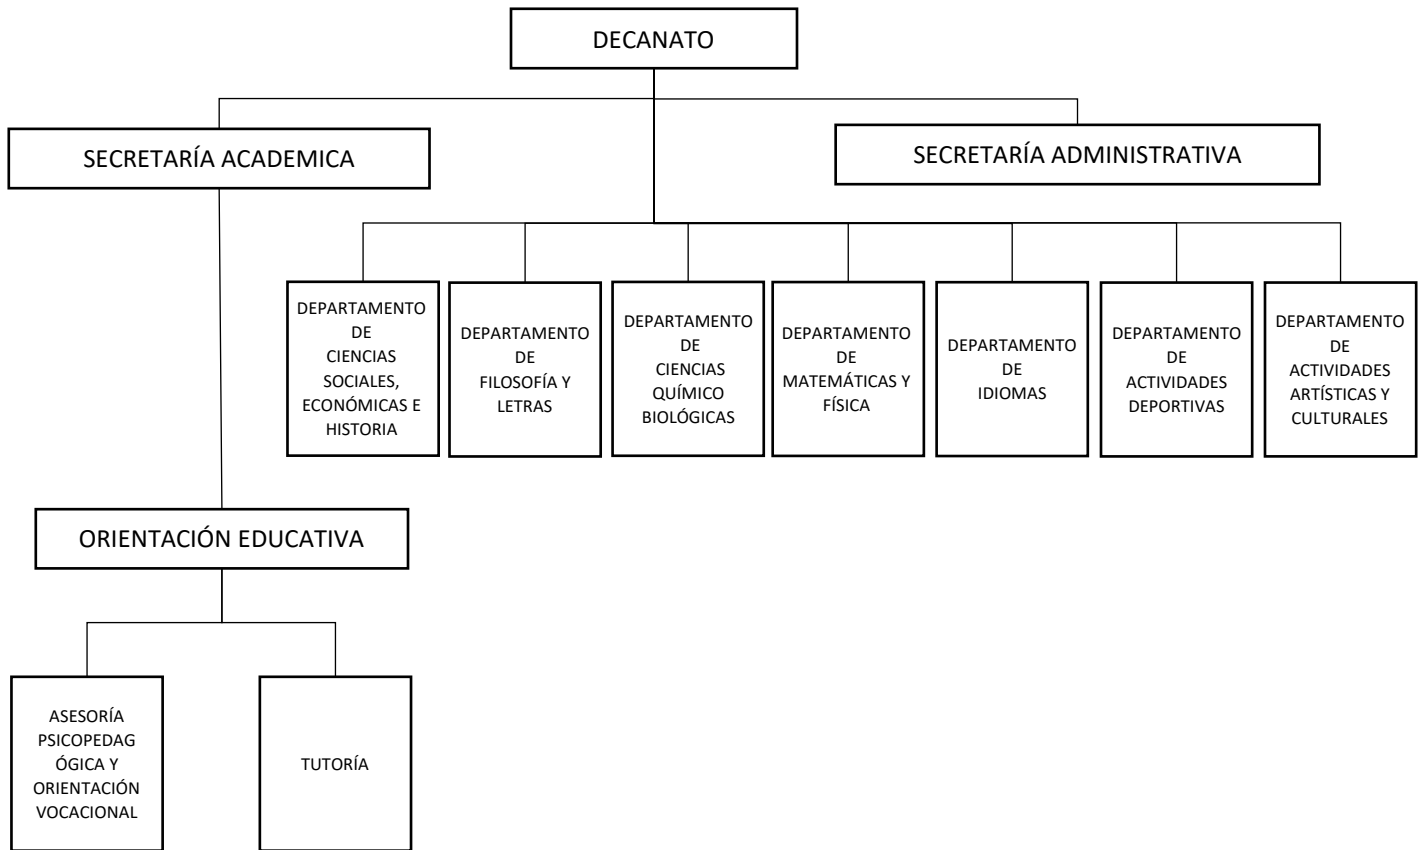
DECANATO

SECRETARÍA ACADEMICA

SECRETARÍA ADMINISTRATIVA

DEPARTAMENTO DE CIENCIAS SOCIALES, ECONÓMICAS E HISTORIA

DEPARTAMENTO DE FILOSOFÍA Y LETRAS

DEPARTAMENTO DE CIENCIAS QUÍMICO BIOLÓGICAS

DEPARTAMENTO DE MATEMÁTICAS Y FÍSICA

DEPARTAMENTO DE IDIOMAS

DEPARTAMENTO DE ACTIVIDADES DEPORTIVAS

DEPARTAMENTO DE ACTIVIDADES ARTÍSTICAS Y CULTURALES

ORIENTACIÓN EDUCATIVA

ASESORÍA PSICOPEDAG ÓGICA Y ORIENTACIÓN VOCACIONAL

TUTORÍA